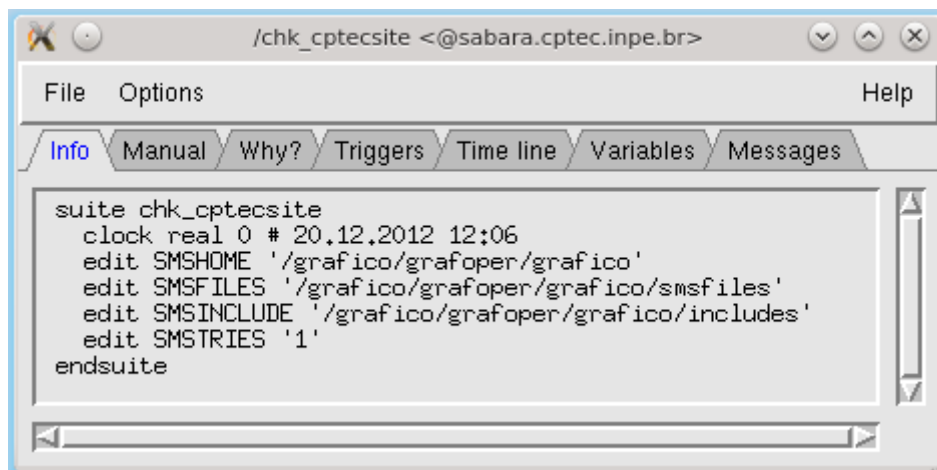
/chk_cptecsite <@sabara.cptec.inpe.br>

File Options Help

Info Manual Why? Triggers Time line Variables Messages

suite chk_cptecsite
  clock real 0 # 20.12.2012 12:06
  edit SMSHOME '/grafico/grafoper/grafico'
  edit SMSFILES '/grafico/grafoper/grafico/smsfiles'
  edit SMSINCLUDE '/grafico/grafoper/grafico/includes'
  edit SMSTRIES '1'
endsuite